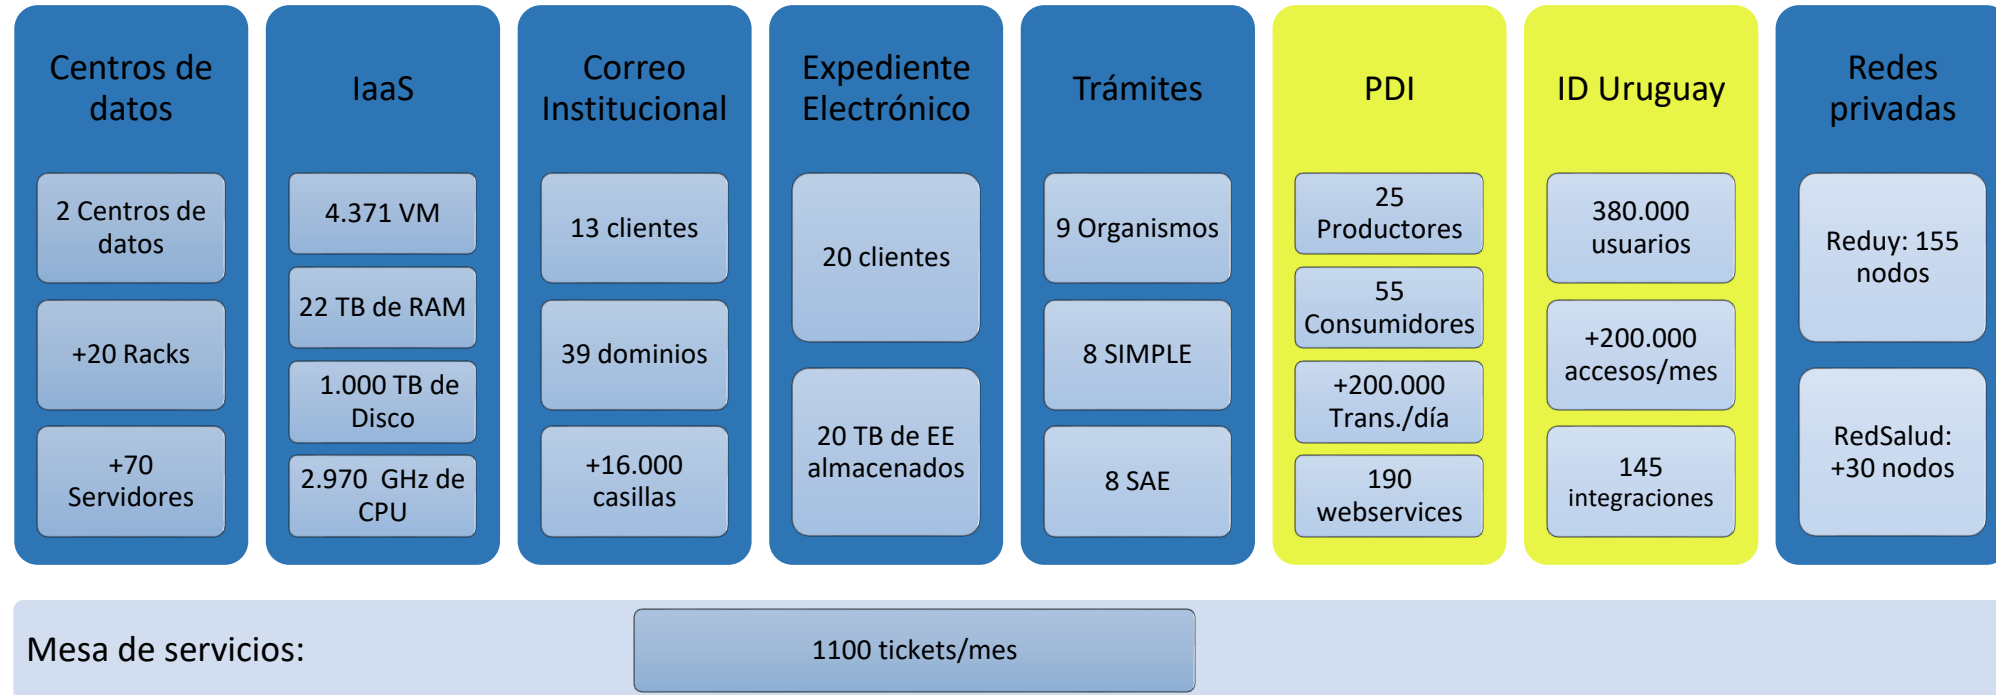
Centros de datos

2 Centros de datos

+20 Racks

+70 Servidores

IaaS

4.371 VM

22 TB de RAM

1.000 TB de Disco

2.970 GHz de CPU

Correo Institucional

13 clientes

39 dominios

+16.000 casillas

Expediente Electrónico

20 clientes

20 TB de EE almacenados

Trámites

9 Organismos

8 SIMPLE

8 SAE

PDI

25 Productores

55 Consumidores

+200.000 Trans./día

190 webservices

ID Uruguay

380.000 usuarios

+200.000 accesos/mes

145 integraciones

Redes privadas

Reduy: 155 nodos

RedSalud: +30 nodos

Mesa de servicios:

1100 tickets/mes